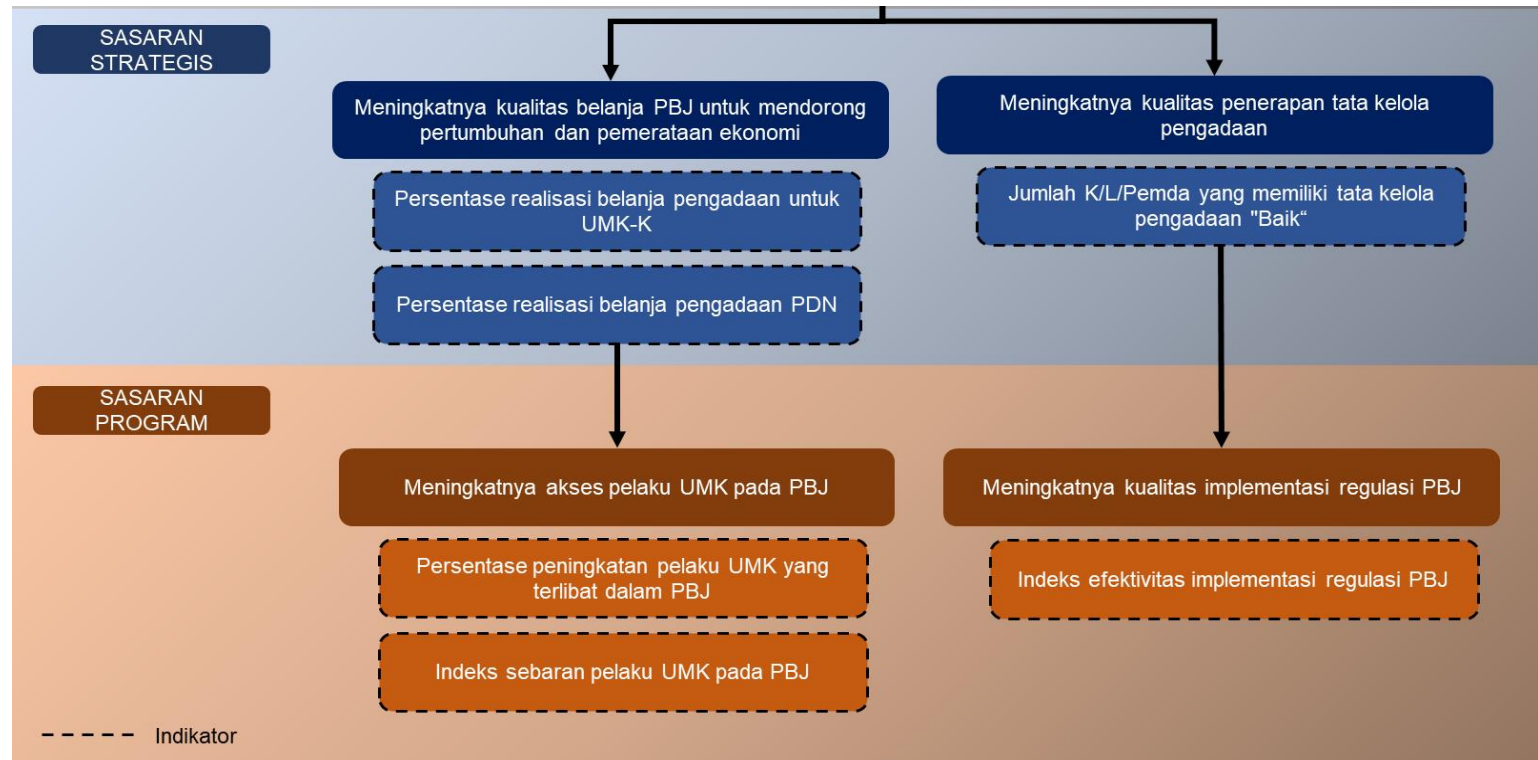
SASARAN STRATEGIS

Meningkatnya kualitas belanja PBJ untuk mendorong pertumbuhan dan pemerataan ekonomi

Persentase realisasi belanja pengadaan untuk UMK-K

Persentase realisasi belanja pengadaan PDN

Meningkatnya kualitas penerapan tata kelola pengadaan

Jumlah K/L/Pemda yang memiliki tata kelola pengadaan "Baik“

SASARAN PROGRAM

Meningkatnya akses pelaku UMK pada PBJ

Persentase peningkatan pelaku UMK yang terlibat dalam PBJ

Indeks sebaran pelaku UMK pada PBJ

Meningkatnya kualitas implementasi regulasi PBJ

Indeks efektivitas implementasi regulasi PBJ

Indikator